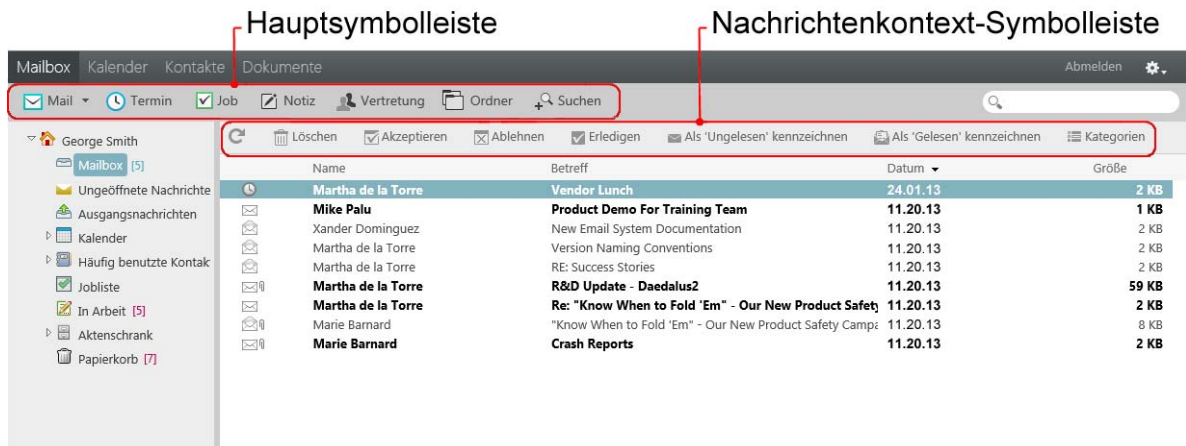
Hauptsymbolleiste

Nachrichtenkontext-Symbolleiste

Mailbox Kalender Kontakte Dokumente

Abmelden

Mail Termin Job Notiz Vertretung Ordner Suchen

George Smith
Mailbox [5]
Ungeöffnete Nachrichte
Ausgangsnachrichten
Kalender
Häufig benutzte Kontak
Jobliste
In Arbeit [5]
Aktenschrank
Papierkorb [7]

Löschen Akzeptieren Ablehnen Erledigen Als 'Ungelesen' kennzeichnen Als 'Gelesen' kennzeichnen Kategorien

| Name | Betreff | Datum | Größe |
|---|---|---|---|
| Martha de la Torre | Vendor Lunch | 24.01.13 | 2 KB |
| Mike Palu | Product Demo For Training Team | 11.20.13 | 1 KB |
| Xander Dominguez | New Email System Documentation | 11.20.13 | 2 KB |
| Martha de la Torre | Version Naming Conventions | 11.20.13 | 2 KB |
| Martha de la Torre | RE: Success Stories | 11.20.13 | 2 KB |
| Martha de la Torre | R&D Update - Daedalus2 | 11.20.13 | 59 KB |
| Martha de la Torre | Re: "Know When to Fold 'Em" - Our New Product Safety | 11.20.13 | 2 KB |
| Marie Barnard | "Know When to Fold 'Em" - Our New Product Safety Campa | 11.20.13 | 8 KB |
| Marie Barnard | Crash Reports | 11.20.13 | 2 KB |